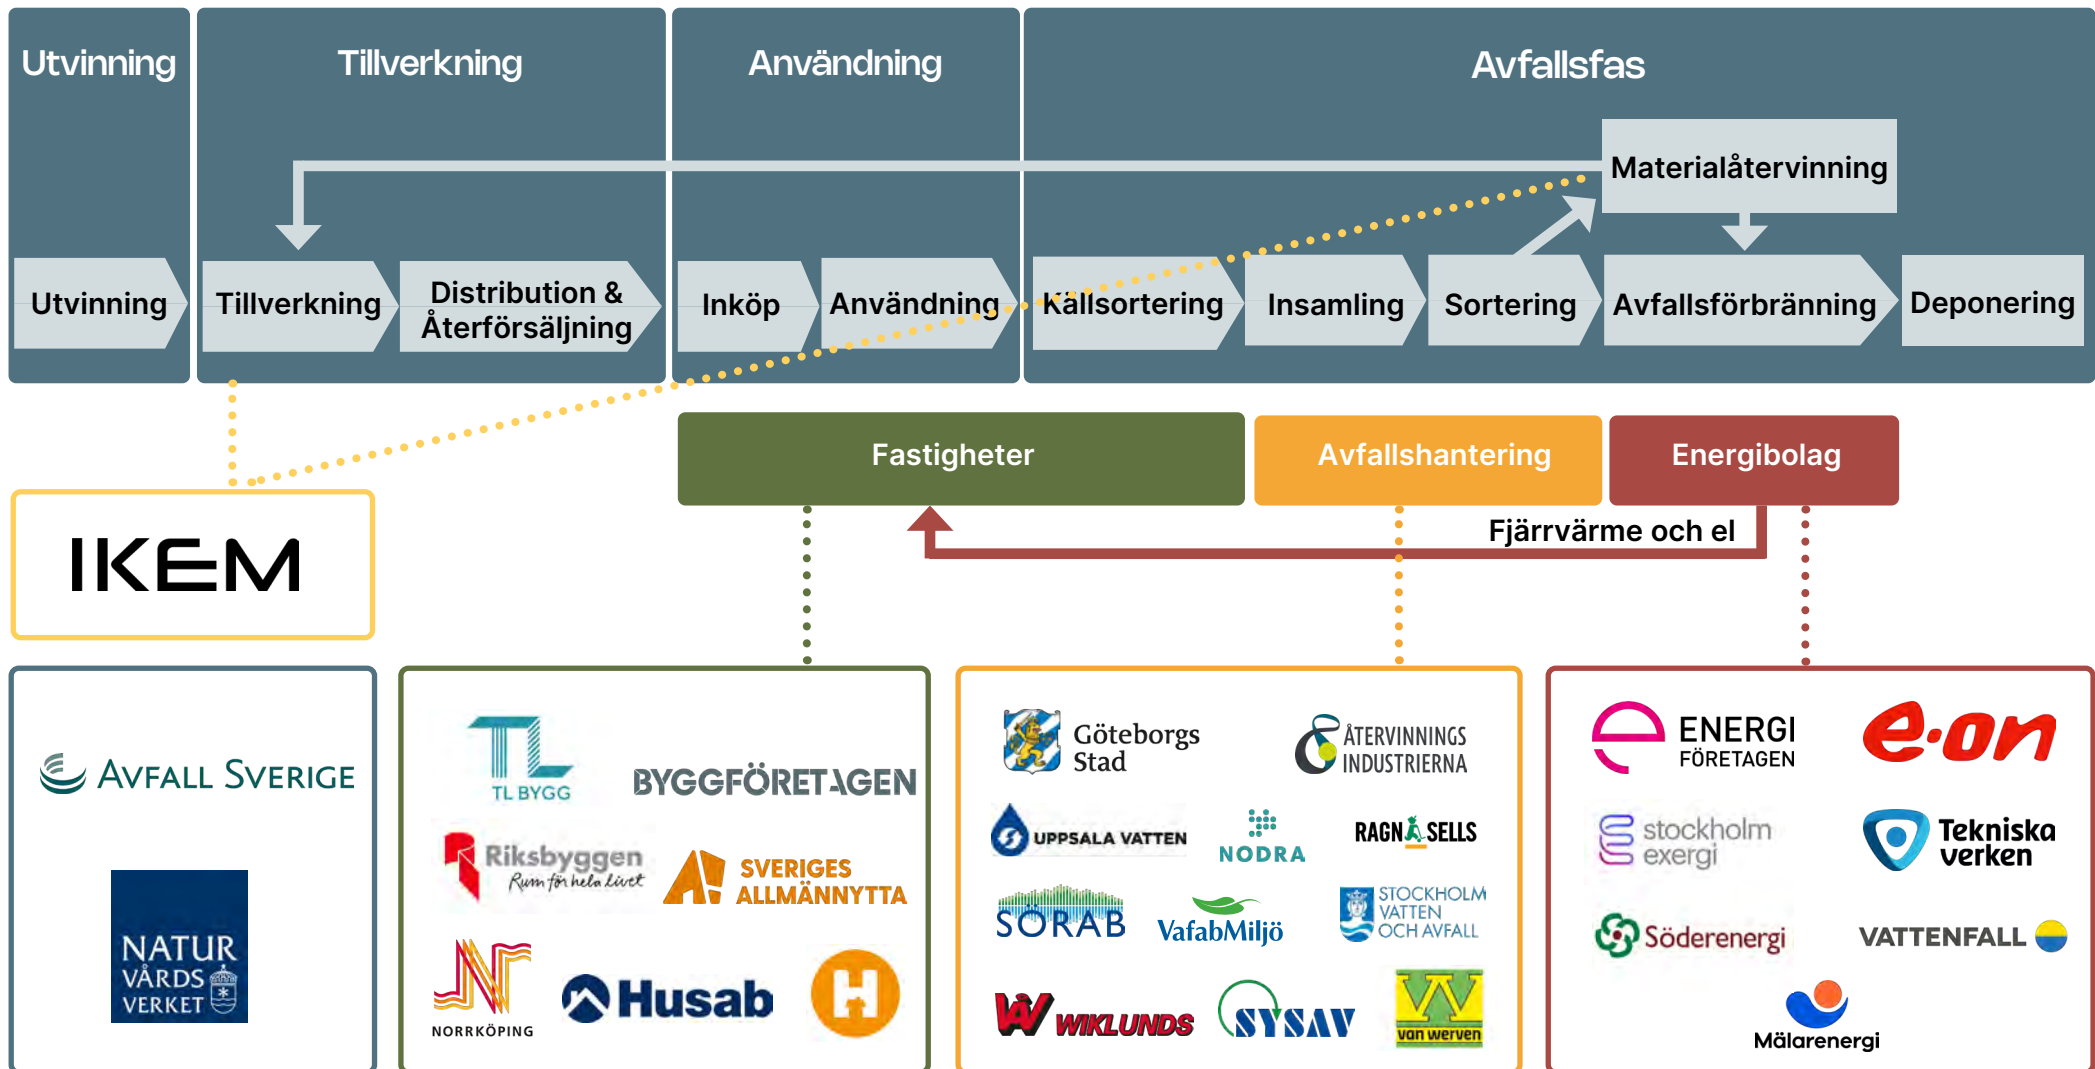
Utvinning

Tillverkning

Användning

Avfallsfas

Materialåtervinning

Utvinning

Tillverkning

Distribution & Återförsäljning

Inköp

Användning

Källsortering

Insamling

Sortering

Avfallsförbränning

Deponering

Fastigheter

Avfallshantering

Energibolag

Fjärrvärme och el

IKEM

AVFALL SVERIGE

NATUR VÅRDS VERKET

TL BYGG

BYGGFÖRETAGEN

Riksbyggen Rum för hela livet

SVERIGES ALLMÄNNYTTA

NORRKÖPING

Husab

H

Göteborgs Stad

ÅTERVINNINGS INDUSTRIERNA

UPPSALA VATTEN

NODRA

RAGN SELLS

SÖRAB

VafabMiljö

STOCKHOLM VATTEN OCH AVFALL

WIKLUNDS

SYSAV

van werven

ENERGI FÖRETAGEN

e.on

stockholm exergi

Tekniska verken

Söderenergi

VATTENFALL

Mälarenergi